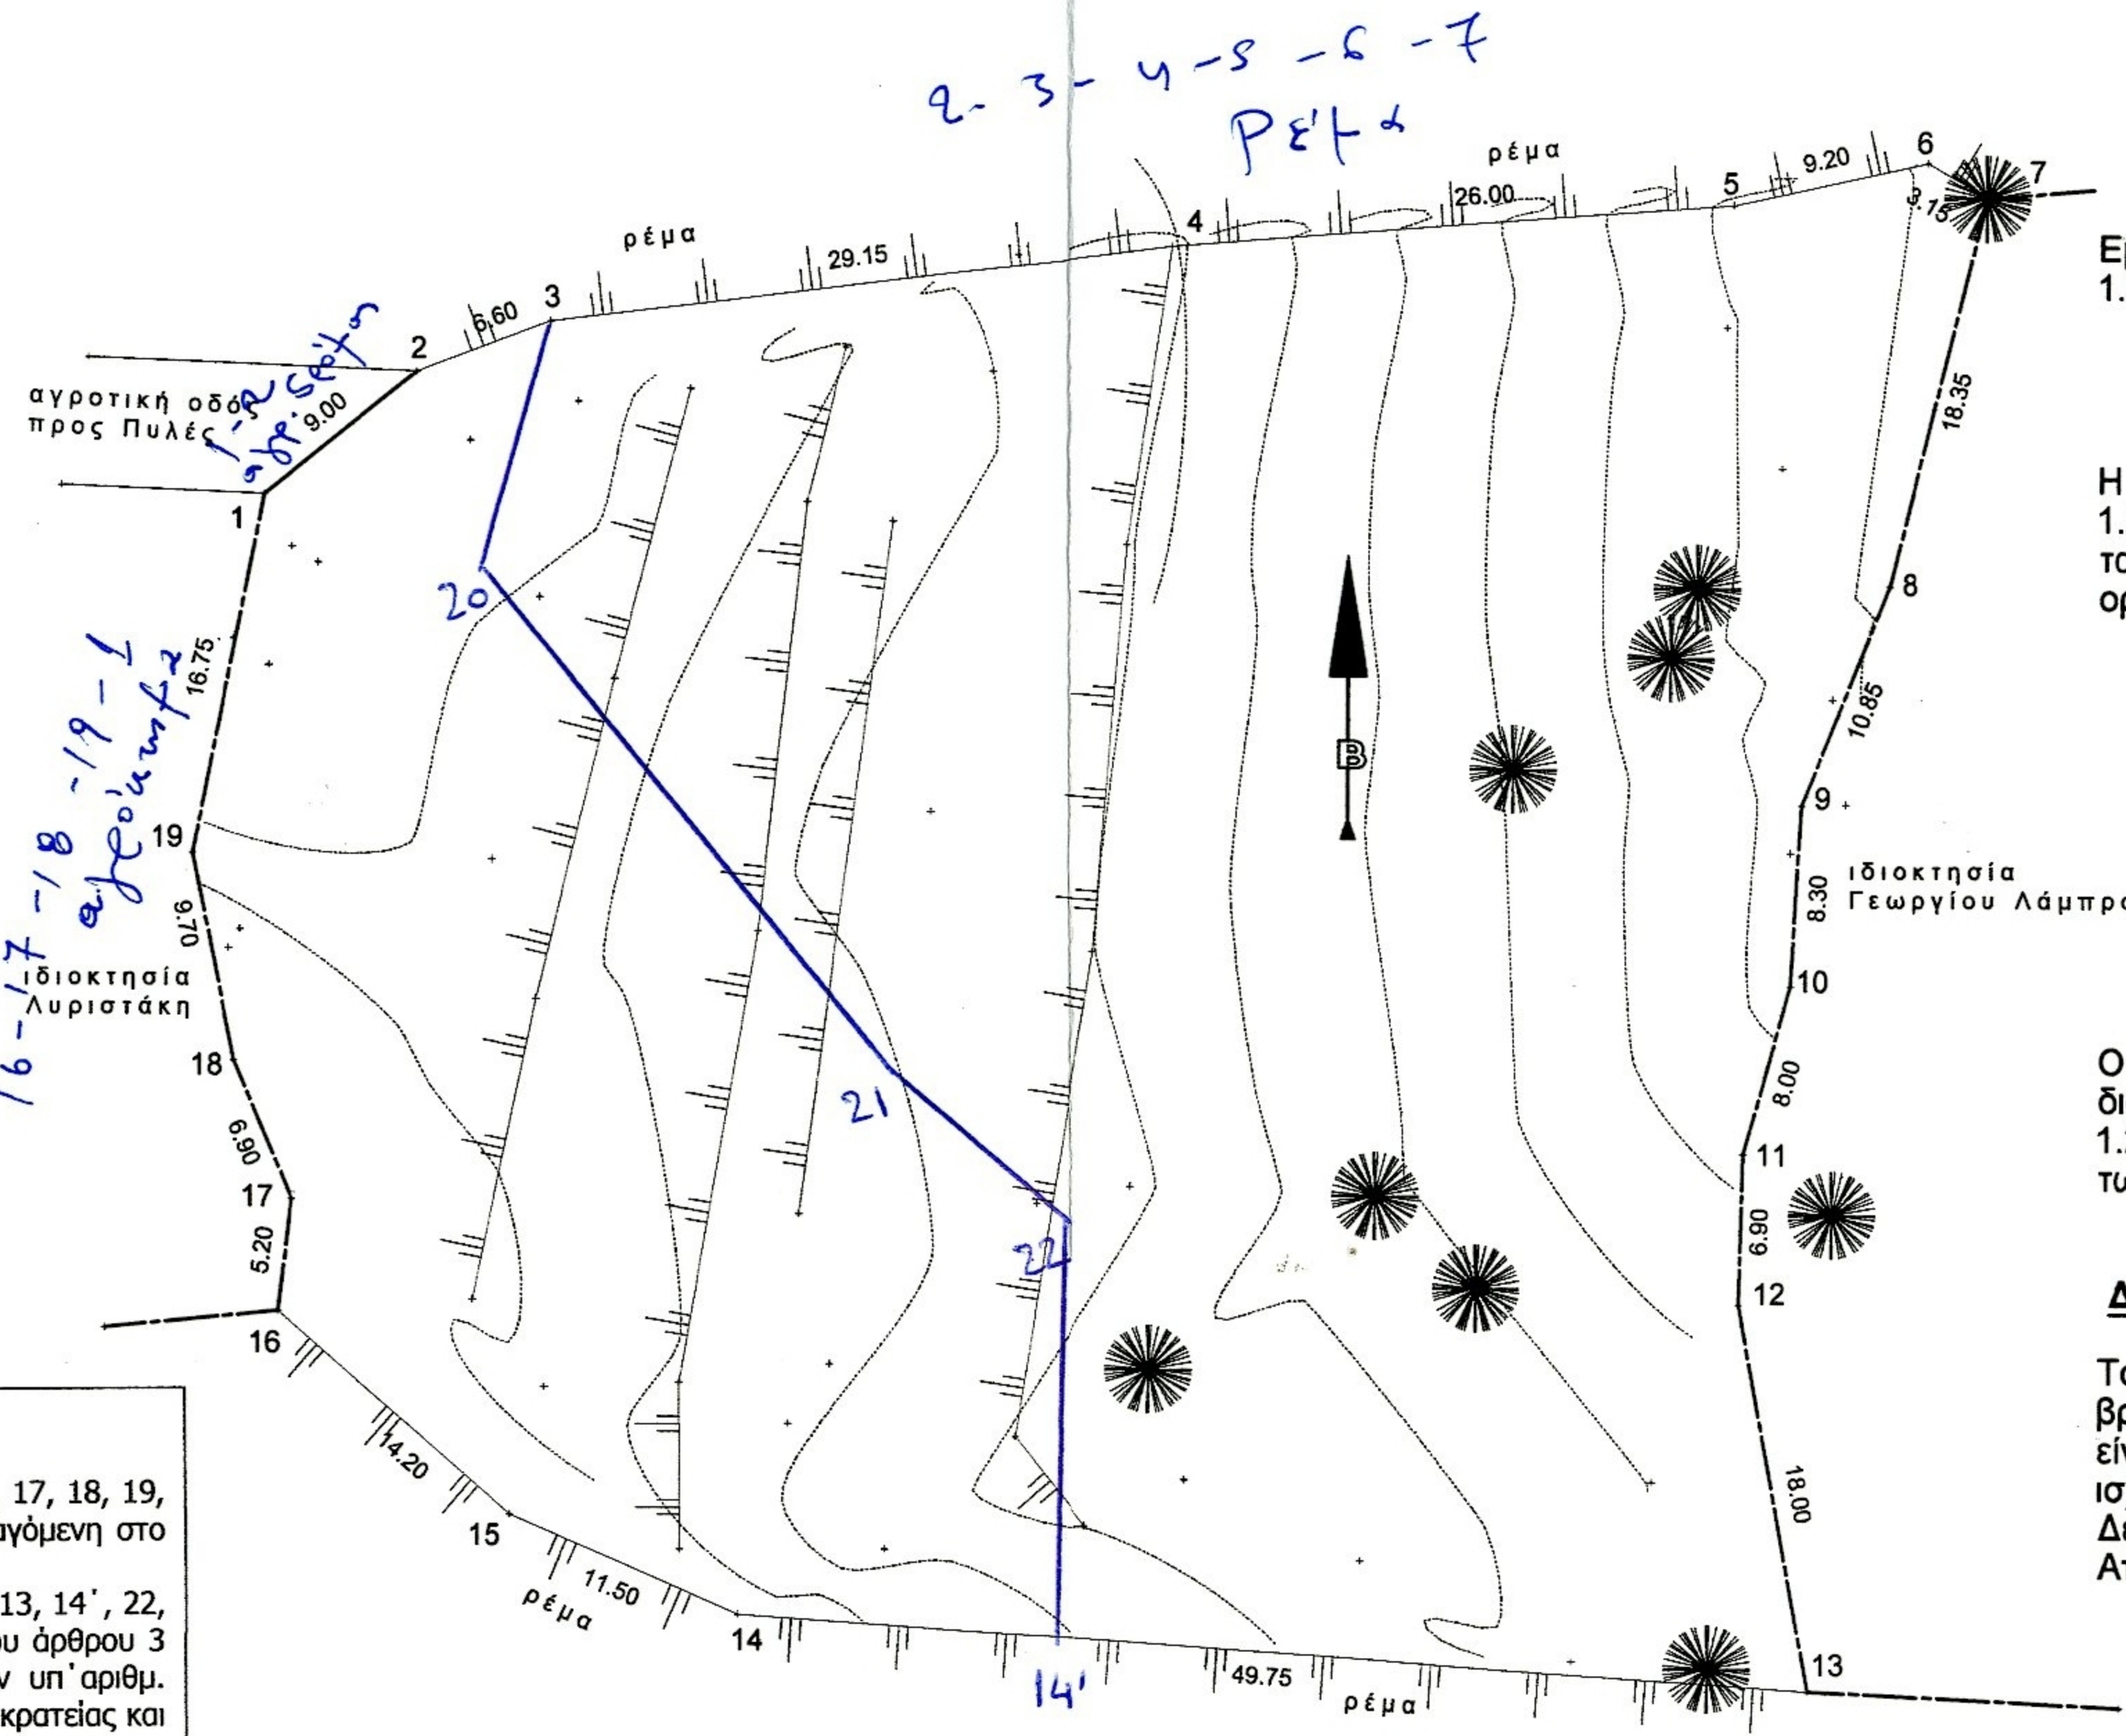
2- 3- 4-5 -6 -7
Ρέμα

ρέμα
9.20
6
7
5
26.00
4
ρέμα
29.15
3
6.60
2
1-2 δρόμος αγροτικός
αγροτική οδός 9.00
προς Πυλές
1
18.35
16.75
8
10.85
20
16-17-18-19-1 αγρόκτημα
B
9
19
ιδιοκτησία
Γεωργίου Λάμπρο
8.30
9.70
ιδιοκτησία
Λυριστάκη
10
18
8.00
21
6.90
11
17
6.90
5.20
22
12
16
14.20
18.00
15
11.50
ρέμα
14
14'
49.75
ρέμα
13

Ερ
1.
Η
1.
τα
ορ
Ο
δι
1.
τι
Δ
Τα
βρ
είν
ισ
Δι
Ατ

17, 18, 19,
αγόμενη στο
13, 14', 22,
ου άρθρου 3
ν υπ'αριθμ.
κρατείας και